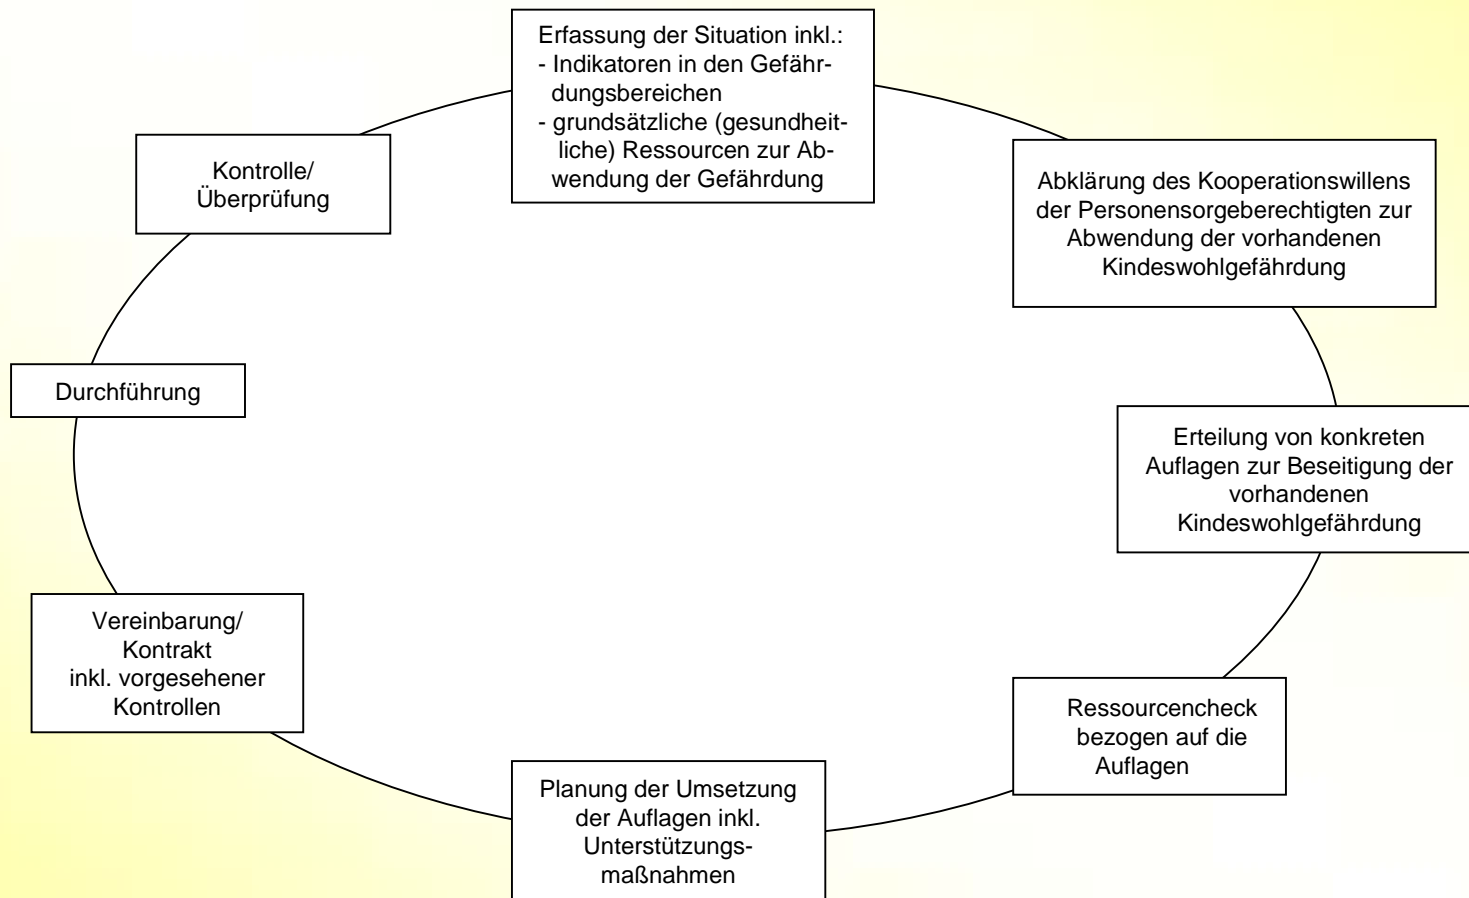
Erfassung der Situation inkl.:
- Indikatoren in den Gefährdungsbereichen
- grundsätzliche (gesundheitliche) Ressourcen zur Abwendung der Gefährdung

Abklärung des Kooperationswillens der Personensorgeberechtigten zur Abwendung der vorhandenen Kindeswohlgefährdung

Erteilung von konkreten Auflagen zur Beseitigung der vorhandenen Kindeswohlgefährdung

Ressourcencheck bezogen auf die Auflagen

Planung der Umsetzung der Auflagen inkl. Unterstützungsmaßnahmen

Vereinbarung/ Kontrakt inkl. vorgesehener Kontrollen

Durchführung

Kontrolle/ Überprüfung